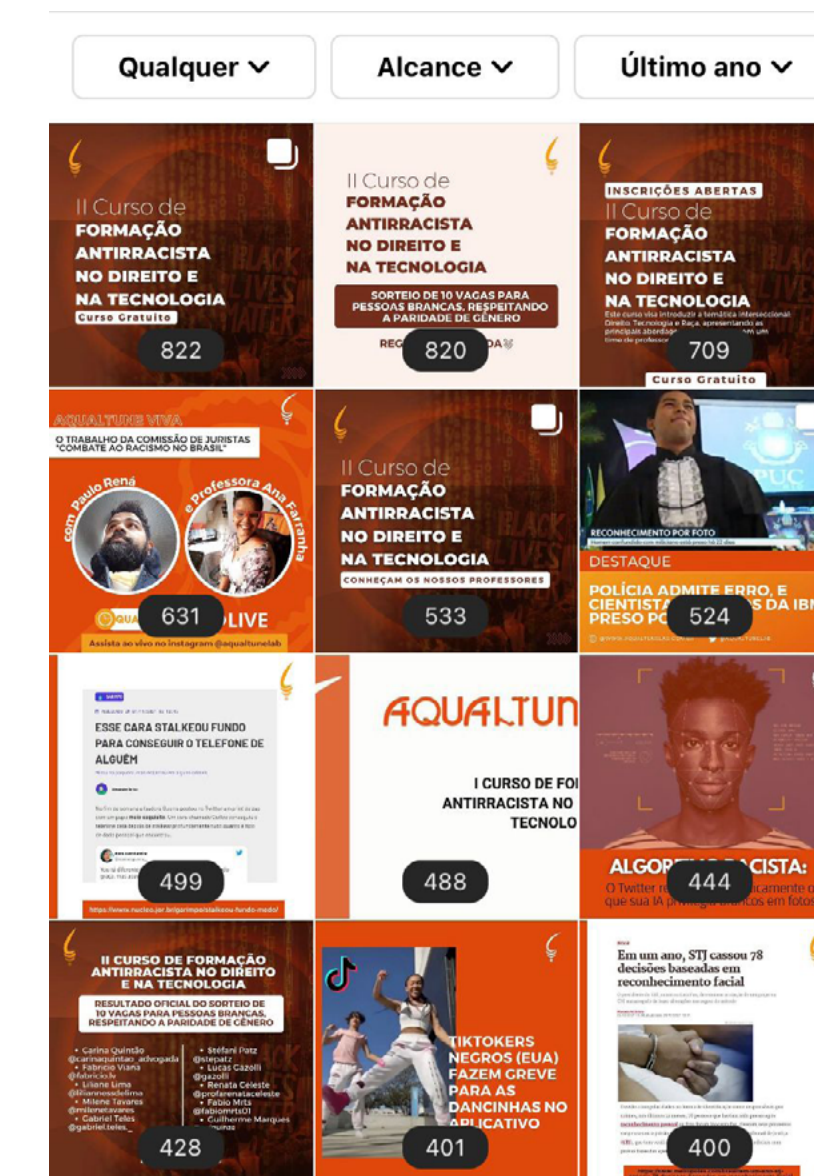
Qualquer

Alcance

Último ano

II Curso de FORMAÇÃO ANTIRRACISTA NO DIREITO E NA TECNOLOGIA
Curso Gratuito
822

II Curso de FORMAÇÃO ANTIRRACISTA NO DIREITO E NA TECNOLOGIA
SORTEIO DE 10 VAGAS PARA PESSOAS BRANCAS, RESPEITANDO A PARIDADE DE GÊNERO
REG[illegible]DA
820

INSCRIÇÕES ABERTAS
II Curso de FORMAÇÃO ANTIRRACISTA NO DIREITO E NA TECNOLOGIA
Este curso visa introduzir a temática interseccional Direito, Tecnologia e Raça, apresentando as principais abordage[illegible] time de professor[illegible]
709
Curso Gratuito

AQUALTUNE VIVA
O TRABALHO DA COMISSÃO DE JURISTAS "COMBATE AO RACISMO NO BRASIL"
com Paulo Renã
e Professora Ana Farranha
631
QUA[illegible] LIVE
Assista ao vivo no instagram @aqualtunelab

II Curso de FORMAÇÃO ANTIRRACISTA NO DIREITO E NA TECNOLOGIA
CONHEÇAM OS NOSSOS PROFESSORES
533

PUC
RECONHECIMENTO POR FOTO
DESTAQUE
POLÍCIA ADMITE ERRO, E CIENTISTA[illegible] DA IBM PRESO PO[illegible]
524

ESSE CARA STALKEOU FUNDO PARA CONSEGUIR O TELEFONE DE ALGUÉM
499
https://www.nucleo.jor.br/garimpo/stalkeou-fundo-medo/

AQUALTUN
I CURSO DE FO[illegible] ANTIRRACISTA NO TECNOLO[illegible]
488

ALGOR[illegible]ACISTA:
O Twitter r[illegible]icamente o que sua IA p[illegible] brancos em fotos
444

II CURSO DE FORMAÇÃO ANTIRRACISTA NO DIREITO E NA TECNOLOGIA
RESULTADO OFICIAL DO SORTEIO DE 10 VAGAS PARA PESSOAS BRANCAS, RESPEITANDO A PARIDADE DE GÊNERO
• Carina Quintão @carinaquintao_advogada
• Fabrício Viana @fabricio.lv
• Liliane Lima @liliannesdelima
• Milene Tavares @milenetavares
• Gabriel Teles @gabriel.teles_
• Stéfani Patz @stepatz
• Lucas Cazolli @gazolli
• Renata Celeste @profrenataceleste
• Fabio Mrts @fabiomrts01
• Guilherme Marques
428

TIKTOKERS NEGROS (EUA) FAZEM GREVE PARA AS DANCINHAS NO APLICATIVO
401

Em um ano, STJ cassou 78 decisões baseadas em reconhecimento facial
400